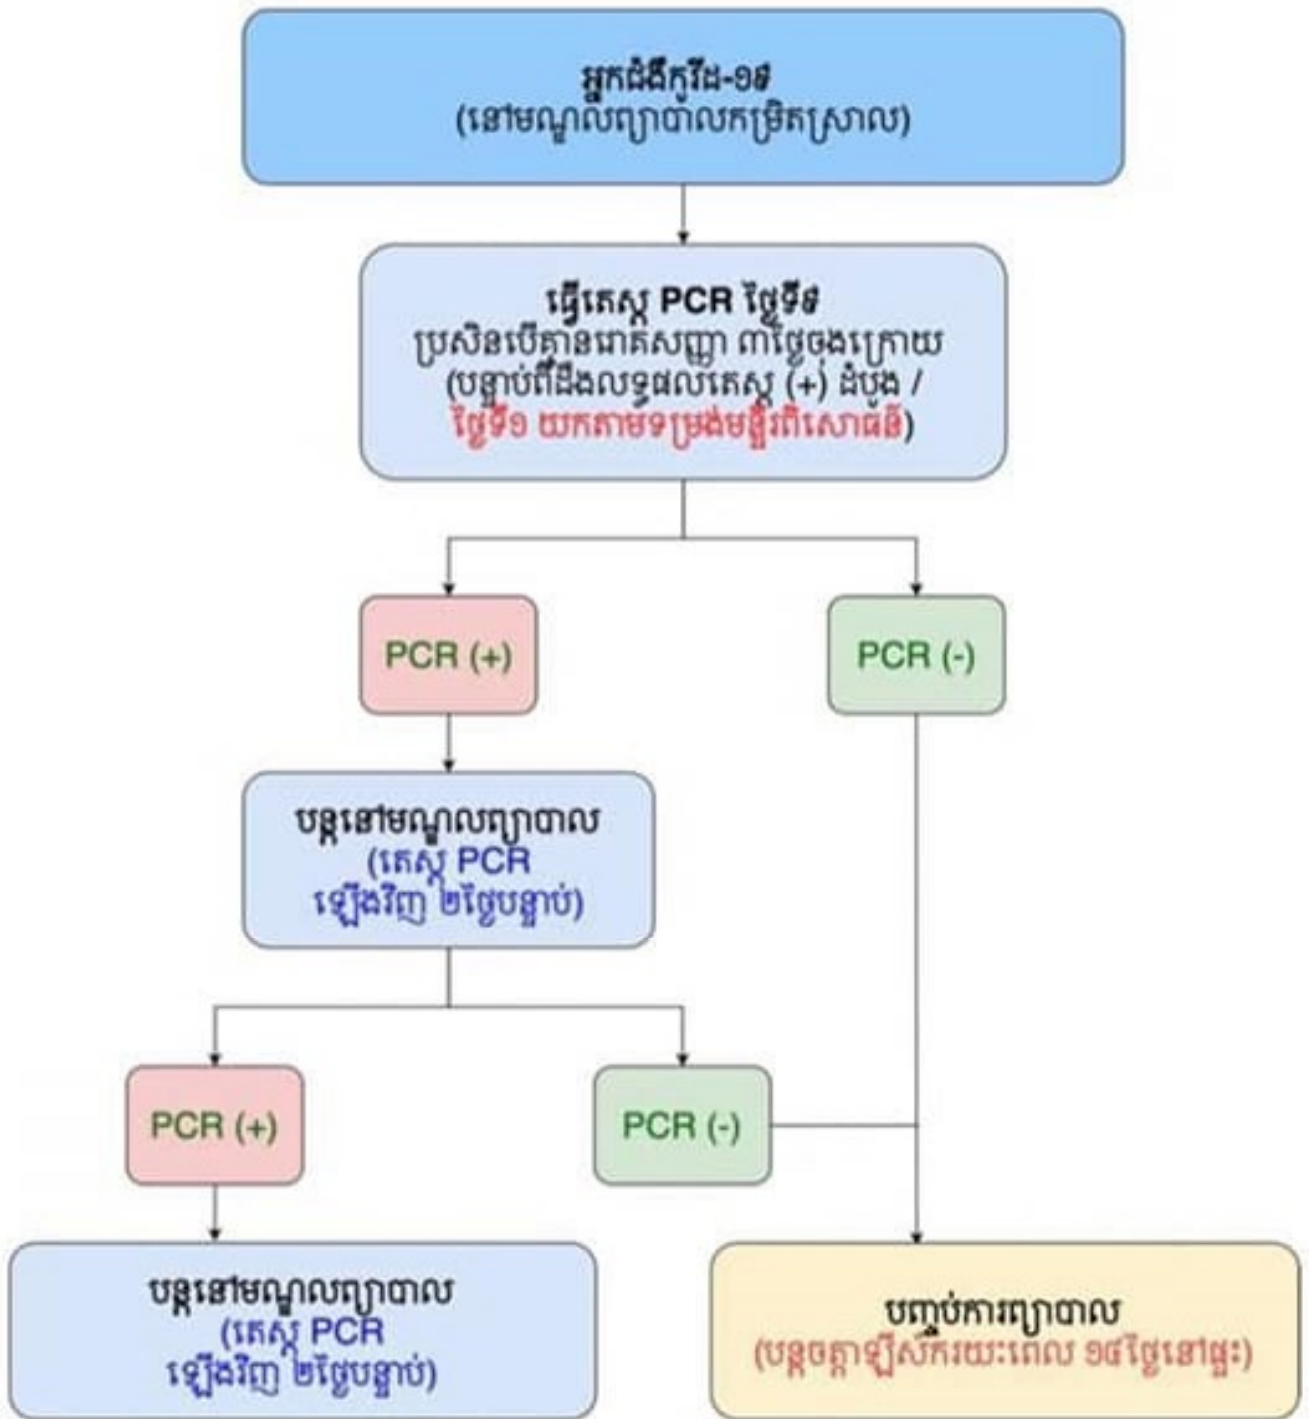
អ្នកជំងឺកូវីដ-១៩
(នៅមណ្ឌលព្យាបាលកម្រិតស្រាល)

ធ្វើតេស្ត PCR ថ្ងៃទី៩
ប្រសិនបើគ្មានរោគសញ្ញា ៣ថ្ងៃចុងក្រោយ
(បន្ទាប់ពីដឹងលទ្ធផលតេស្ត (+) ដំបូង /
ថ្ងៃទី១ យកតាមទម្រង់មន្ទីរពិសោធន៍)

PCR (+)

PCR (-)

បន្តនៅមណ្ឌលព្យាបាល
(តេស្ត PCR
ឡើងវិញ ២ថ្ងៃបន្ទាប់)

PCR (+)

PCR (-)

បន្តនៅមណ្ឌលព្យាបាល
(តេស្ត PCR
ឡើងវិញ ២ថ្ងៃបន្ទាប់)

បញ្ចប់ការព្យាបាល
(បន្តចត្តាឡីស័ករយៈពេល ១៤ថ្ងៃនៅផ្ទះ)